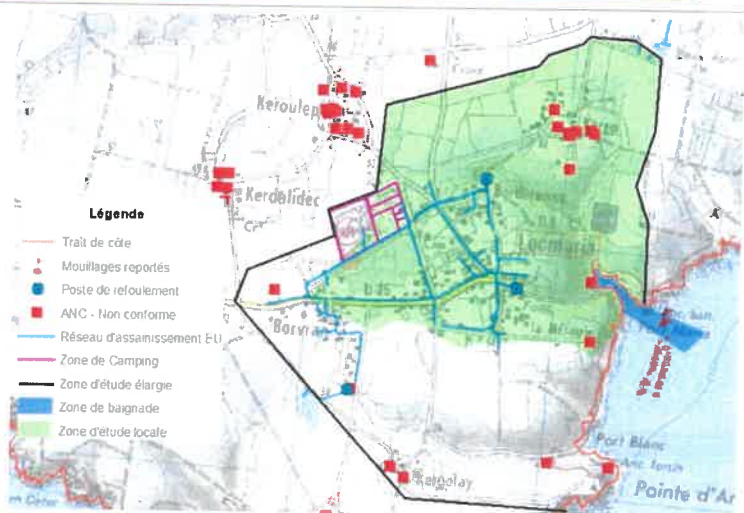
Keroulep
Kerdalidec
Locmaria
Borvian
Kergolay
Port Blanc
Pointe d'Ar

Légende
Trait de côte
Mouillages reportés
Poste de refoulement
ANC - Non conforme
Réseau d'assainissement EU
Zone de Camping
Zone d'étude élargie
Zone de baignade
Zone d'étude locale